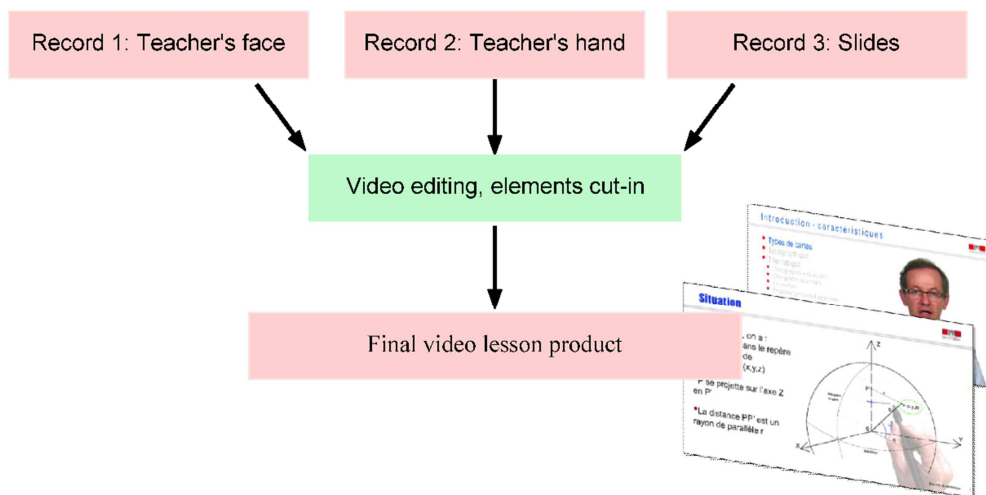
Record 1: Teacher's face

Record 2: Teacher's hand

Record 3: Slides

Video editing, elements cut-in

Final video lesson product

Introduction - caractéristiques

Types de cartes

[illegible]

Situation

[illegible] on a :
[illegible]ans le repère
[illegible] de
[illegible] (x,y,z)

P se projette sur l'axe Z en P'

La distance PP' est un rayon de parallèle r

Z

P'

X

Y